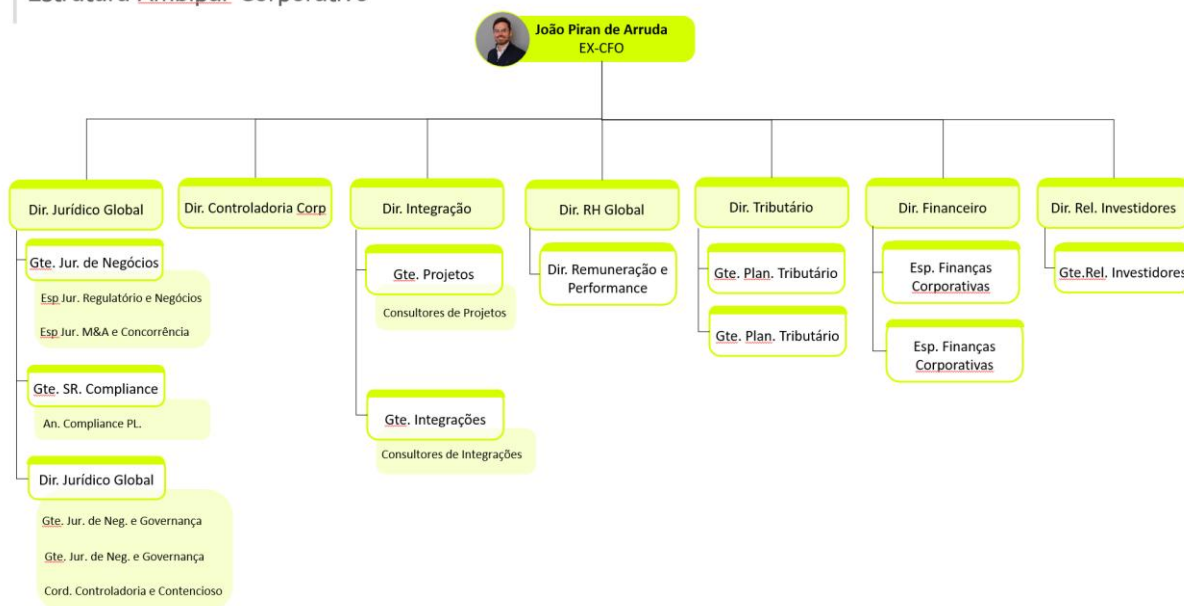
Estrutura Aimbipar Corporativo

João Piran de Arruda
EX-CFO

Dir. Jurídico Global

Gte. Jur. de Negócios

Esp Jur. Regulatório e Negócios

Esp Jur. M&A e Concorrência

Gte. SR. Compliance

An. Compliance PL.

Dir. Jurídico Global

Gte. Jur. de Neg. e Governança

Gte. Jur. de Neg. e Governança

Cord. Controladoria e Contencioso

Dir. Controladoria Corp

Dir. Integração

Gte. Projetos

Consultores de Projetos

Gte. Integrações

Consultores de Integrações

Dir. RH Global

Dir. Remuneração e Performance

Dir. Tributário

Gte. Plan. Tributário

Gte. Plan. Tributário

Dir. Financeiro

Esp. Finanças Corporativas

Esp. Finanças Corporativas

Dir. Rel. Investidores

Gte.Rel. Investidores